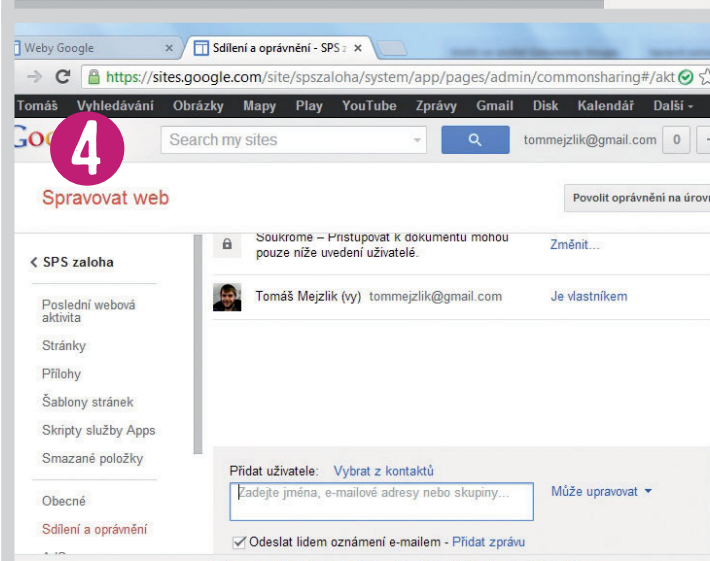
Weby Google ×

Sdílení a oprávnění - SPS z ×

https://sites.google.com/site/spszaloha/system/app/pages/admin/commonsharing#/akt

Tomáš Vyhledávání Obrázky Mapy Play YouTube Zprávy Gmail Disk Kalendář Další

Goo

4

Search my sites

tommejzlik@gmail.com 0

Spravovat web

Povolit oprávnění na úrov

Soukromé – Přistupovat k dokumentu mohou pouze níže uvedení uživatelé.

Změnit...

< SPS zaloha

Tomáš Mejzlik (vy) tommejzlik@gmail.com

Je vlastníkem

Poslední webová aktivita

Stránky

Přílohy

Šablony stránek

Skripty služby Apps

Smazané položky

Obecné

Sdílení a oprávnění

Přidat uživatele: Vybrat z kontaktů

Zadejte jména, e-mailové adresy nebo skupiny...

Může upravovat

Odeslat lidem oznámení e-mailem - Přidat zprávu